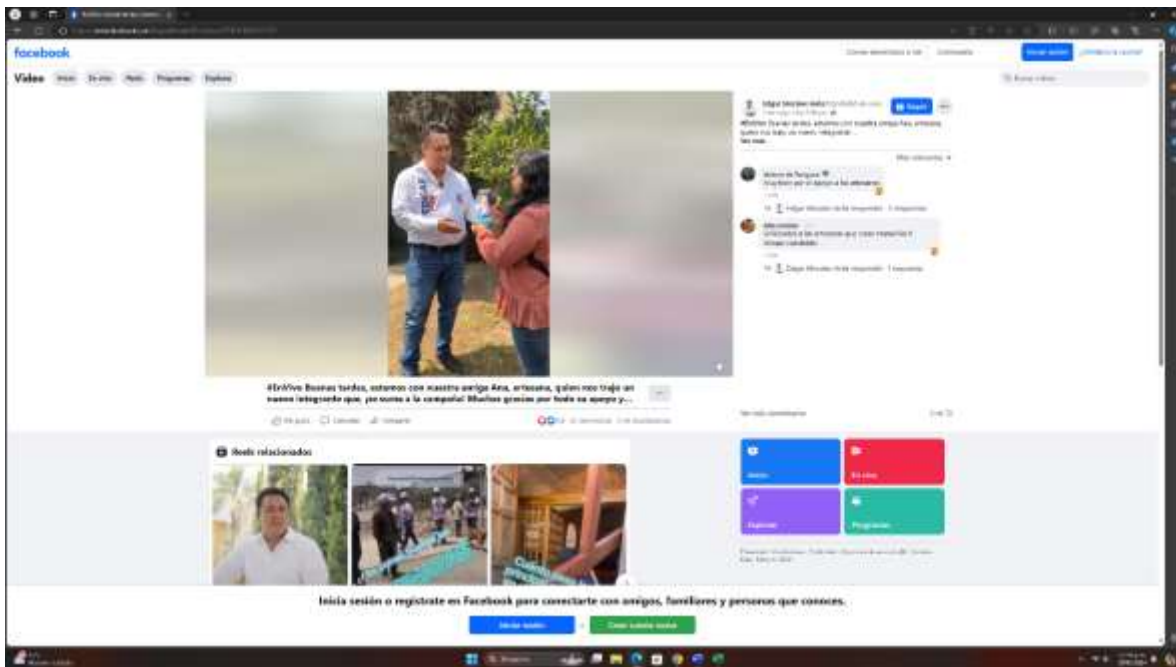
facebook

Video Inicio En vivo Reels Programas Explorar

#EnVivo Buenas tardes, estamos con nuestra amiga Ana, artesana, quien nos trajo un nuevo integrante que, ¡se suma a la campaña! Muchas gracias por todo su apoyo y...

Me gusta Comentar Compartir

Reels relacionados

Iniciar sesión

Inicio En vivo Explorar Programas

Inicia sesión o regístrate en Facebook para conectarte con amigos, familiares y personas que conoces.

Iniciar sesión o Crear cuenta nueva